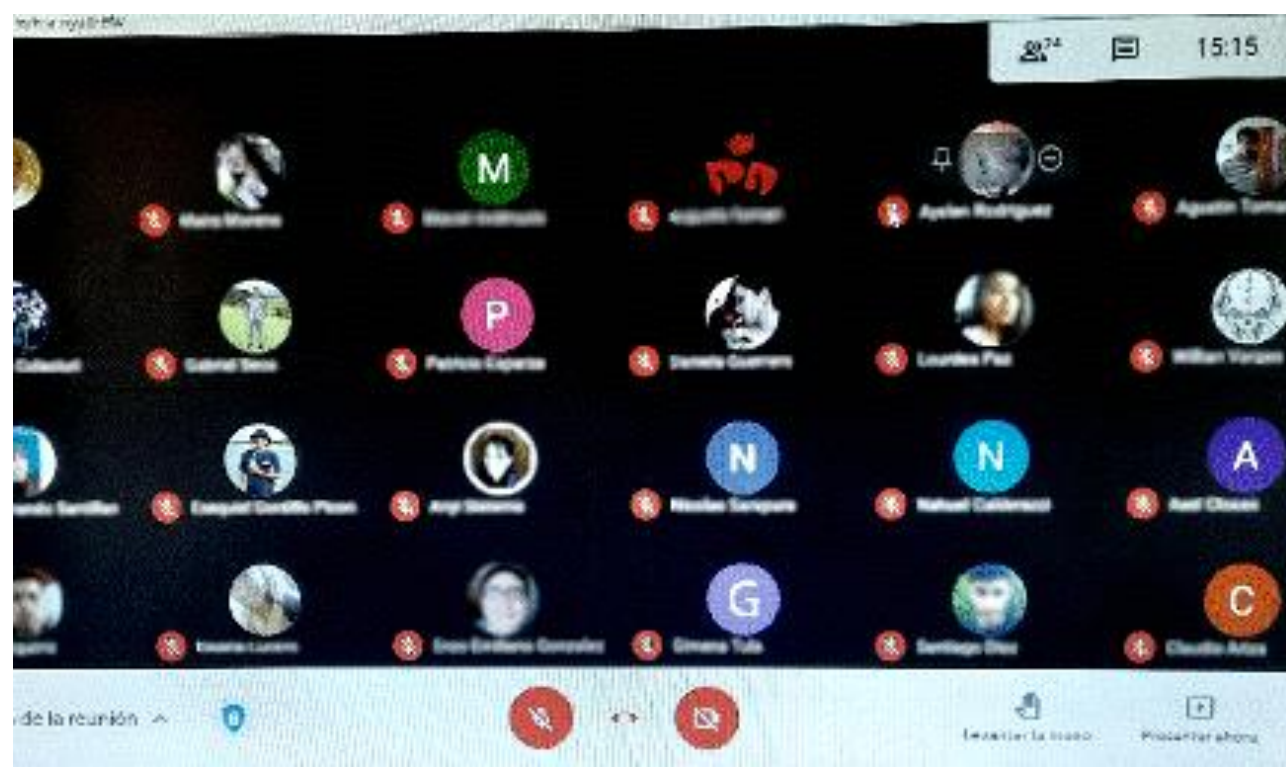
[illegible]

24

15:15

M

Mara Moreno

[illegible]

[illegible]

Aylen Rodriguez

Agustin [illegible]

P

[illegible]

Gabriel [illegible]

Patricio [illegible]

Daniela Guerrero

Lourdes Paz

William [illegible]

N

N

A

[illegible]

Ezequiel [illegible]

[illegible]

Nicolas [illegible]

Nahuel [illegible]

Axel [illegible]

G

C

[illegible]

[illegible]

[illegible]

Gimena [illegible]

Santiago Diaz

Claudio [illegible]

de la reunión

Levantar la mano

Presentar ahora